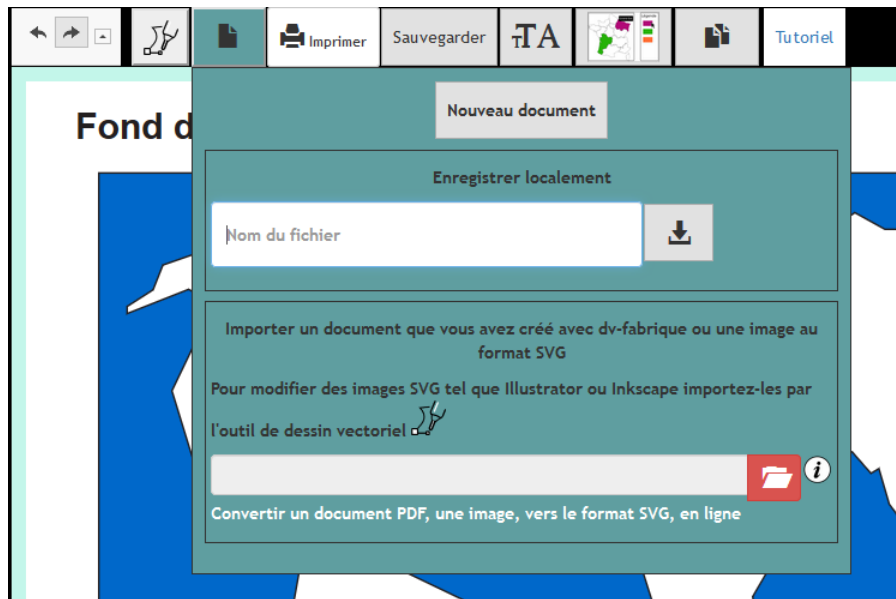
Imprimer Sauvegarder TA Tutoriel

Fond d

Nouveau document

Enregistrer localement

Nom du fichier

Importer un document que vous avez créé avec dv-fabrique ou une image au format SVG

Pour modifier des images SVG tel que Illustrator ou Inkscape importez-les par l'outil de dessin vectoriel

Convertir un document PDF, une image, vers le format SVG, en ligne